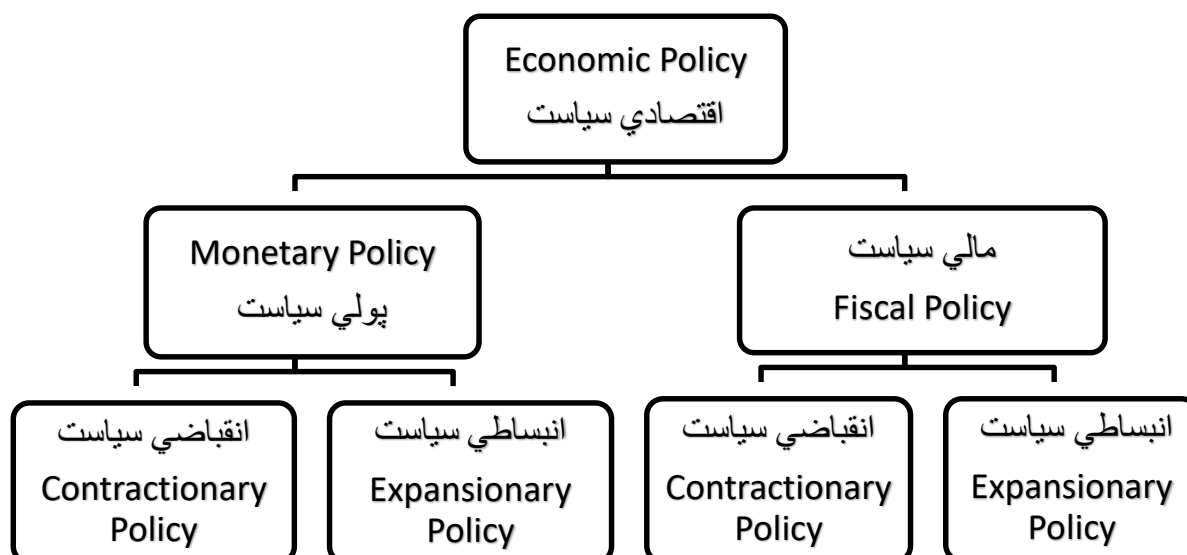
Economic Policy
اقتصادي سیاست

Monetary Policy
پولي سیاست

مالي سیاست
Fiscal Policy

انقباضي سیاست
Contractionary Policy

انبساطي سیاست
Expansionary Policy

انقباضي سیاست
Contractionary Policy

انبساطي سیاست
Expansionary Policy